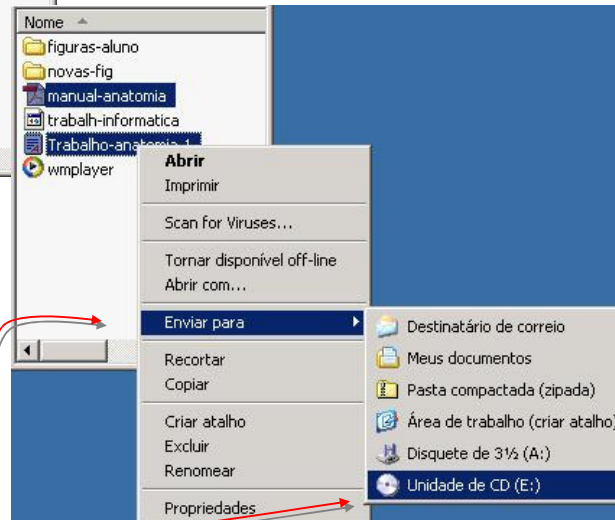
Nome

figuras-aluno
novas-fig
manual-anatomia
trabalh-informatica
Trabalho-anatomia 1
wmplayer

Abrir
Imprimir
Scan for Viruses...
Tornar disponível off-line
Abrir com...
Enviar para
Recortar
Copiar
Criar atalho
Excluir
Renomear
Propriedades

Destinatário de correio
Meus documentos
Pasta compactada (zipada)
Área de trabalho (criar atalho)
Disquete de 3½ (A:)
Unidade de CD (E:)